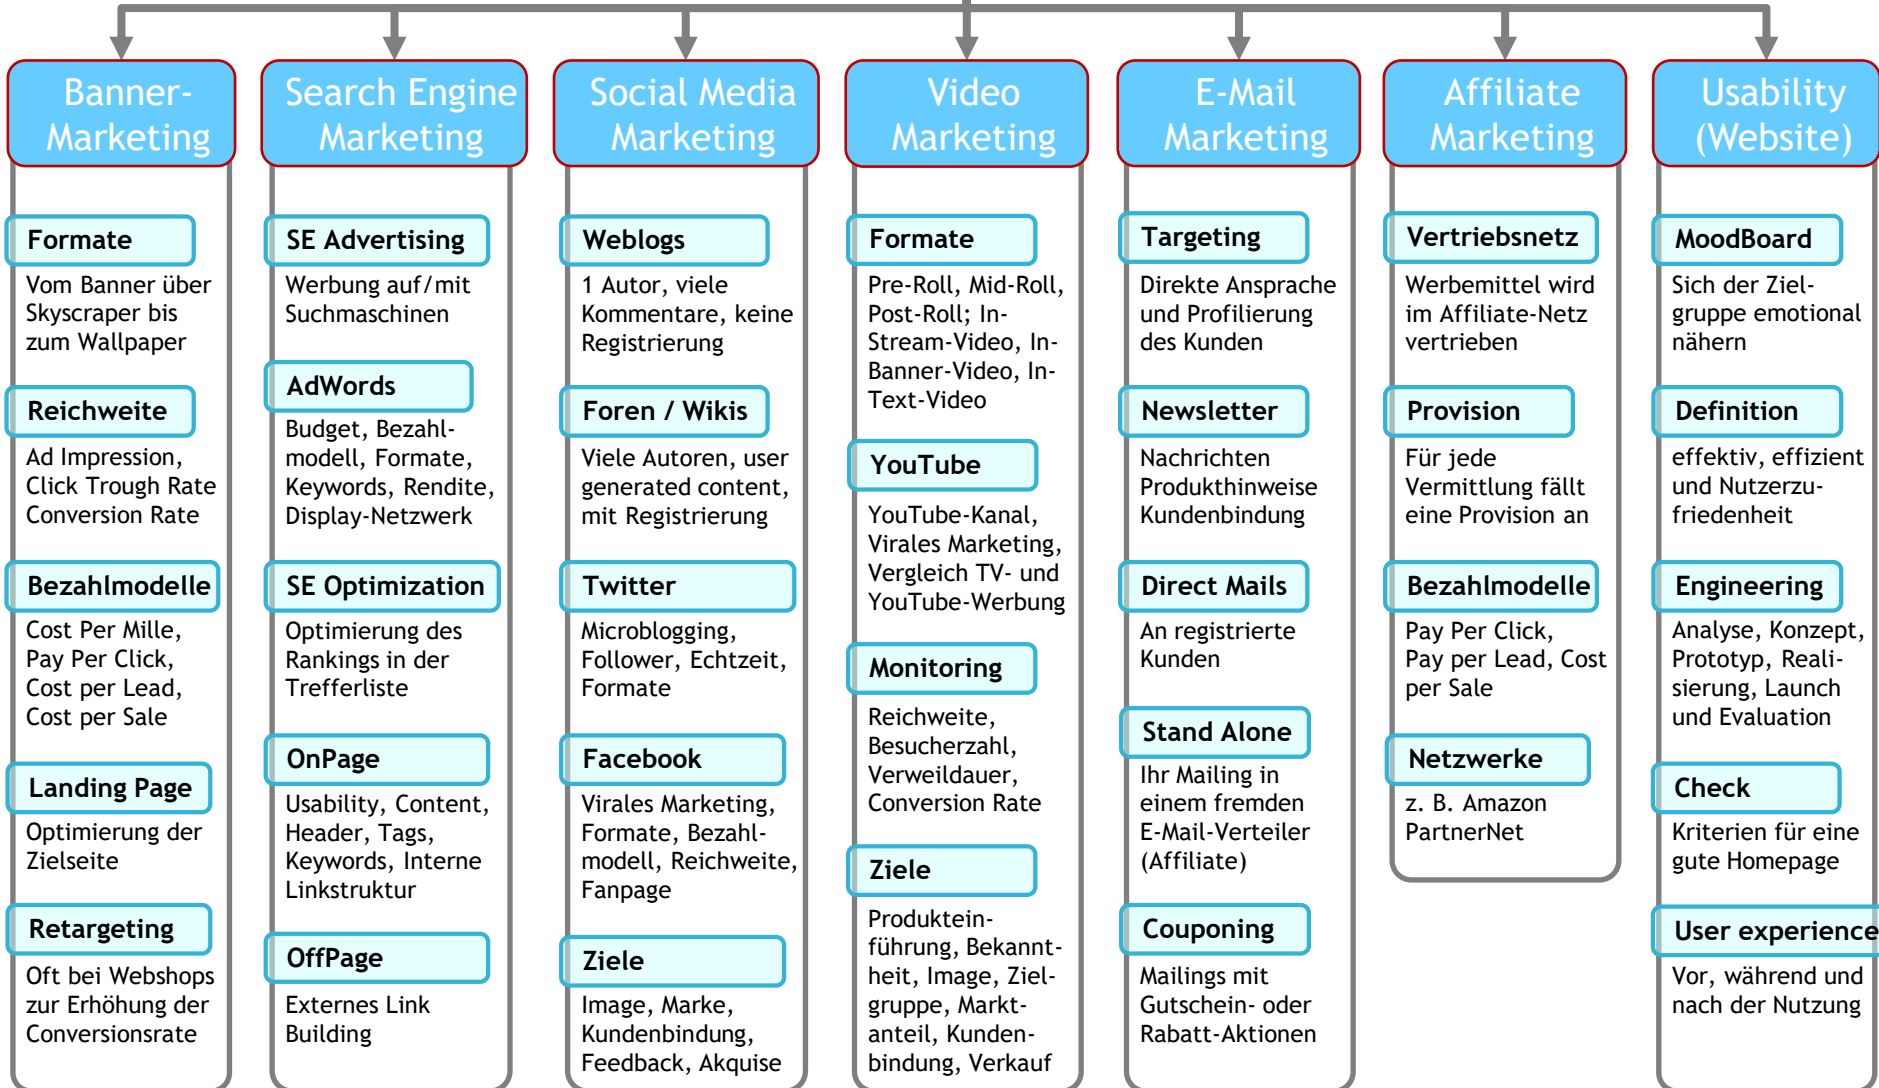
Banner-Marketing

Formate

Vom Banner über Skyscraper bis zum Wallpaper

Reichweite

Ad Impression, Click Trough Rate Conversion Rate

Bezahlmodelle

Cost Per Mille, Pay Per Click, Cost per Lead, Cost per Sale

Landing Page

Optimierung der Zielseite

Retargeting

Oft bei Webshops zur Erhöhung der Conversionsrate

Search Engine Marketing

SE Advertising

Werbung auf/mit Suchmaschinen

AdWords

Budget, Bezahlmodell, Formate, Keywords, Rendite, Display-Netzwerk

SE Optimization

Optimierung des Rankings in der Trefferliste

OnPage

Usability, Content, Header, Tags, Keywords, Interne Linkstruktur

OffPage

Externes Link Building

Social Media Marketing

Weblogs

1 Autor, viele Kommentare, keine Registrierung

Foren / Wikis

Viele Autoren, user generated content, mit Registrierung

Twitter

Microblogging, Follower, Echtzeit, Formate

Facebook

Virales Marketing, Formate, Bezahlmodell, Reichweite, Fanpage

Ziele

Image, Marke, Kundenbindung, Feedback, Akquise

Video Marketing

Formate

Pre-Roll, Mid-Roll, Post-Roll; In-Stream-Video, In-Banner-Video, In-Text-Video

YouTube

YouTube-Kanal, Virales Marketing, Vergleich TV- und YouTube-Werbung

Monitoring

Reichweite, Besucherzahl, Verweildauer, Conversion Rate

Ziele

Produkteinführung, Bekanntheit, Image, Zielgruppe, Marktanteil, Kundenbindung, Verkauf

E-Mail Marketing

Targeting

Direkte Ansprache und Profilierung des Kunden

Newsletter

Nachrichten Produkthinweise Kundenbindung

Direct Mails

An registrierte Kunden

Stand Alone

Ihr Mailing in einem fremden E-Mail-Verteiler (Affiliate)

Couponing

Mailings mit Gutschein- oder Rabatt-Aktionen

Affiliate Marketing

Vertriebsnetz

Werbemittel wird im Affiliate-Netz vertrieben

Provision

Für jede Vermittlung fällt eine Provision an

Bezahlmodelle

Pay Per Click, Pay per Lead, Cost per Sale

Netzwerke

z. B. Amazon PartnerNet

Usability (Website)

MoodBoard

Sich der Zielgruppe emotional nähern

Definition

effektiv, effizient und Nutzerzufriedenheit

Engineering

Analyse, Konzept, Prototyp, Realisierung, Launch und Evaluation

Check

Kriterien für eine gute Homepage

User experience

Vor, während und nach der Nutzung